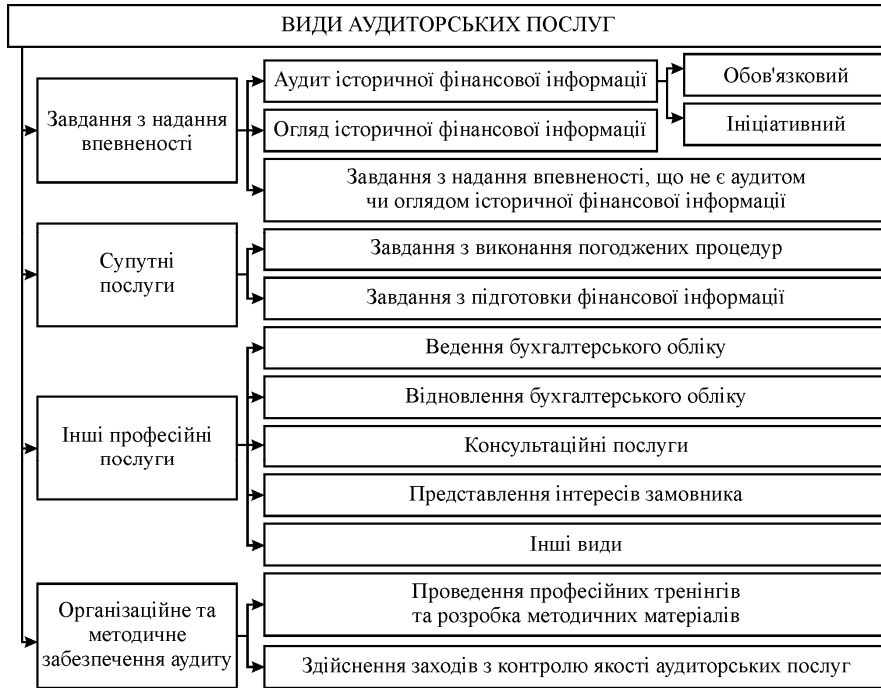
ВИДИ АУДИТОРСЬКИХ ПОСЛУГ

Завдання з надання впевненості

Аудит історичної фінансової інформації

Обов'язковий

Ініціативний

Огляд історичної фінансової інформації

Завдання з надання впевненості, що не є аудитом чи оглядом історичної фінансової інформації

Супутні послуги

Завдання з виконання погоджених процедур

Завдання з підготовки фінансової інформації

Інші професійні послуги

Ведення бухгалтерського обліку

Відновлення бухгалтерського обліку

Консультаційні послуги

Представлення інтересів замовника

Інші види

Організаційне та методичне забезпечення аудиту

Проведення професійних тренінгів та розробка методичних матеріалів

Здійснення заходів з контролю якості аудиторських послуг